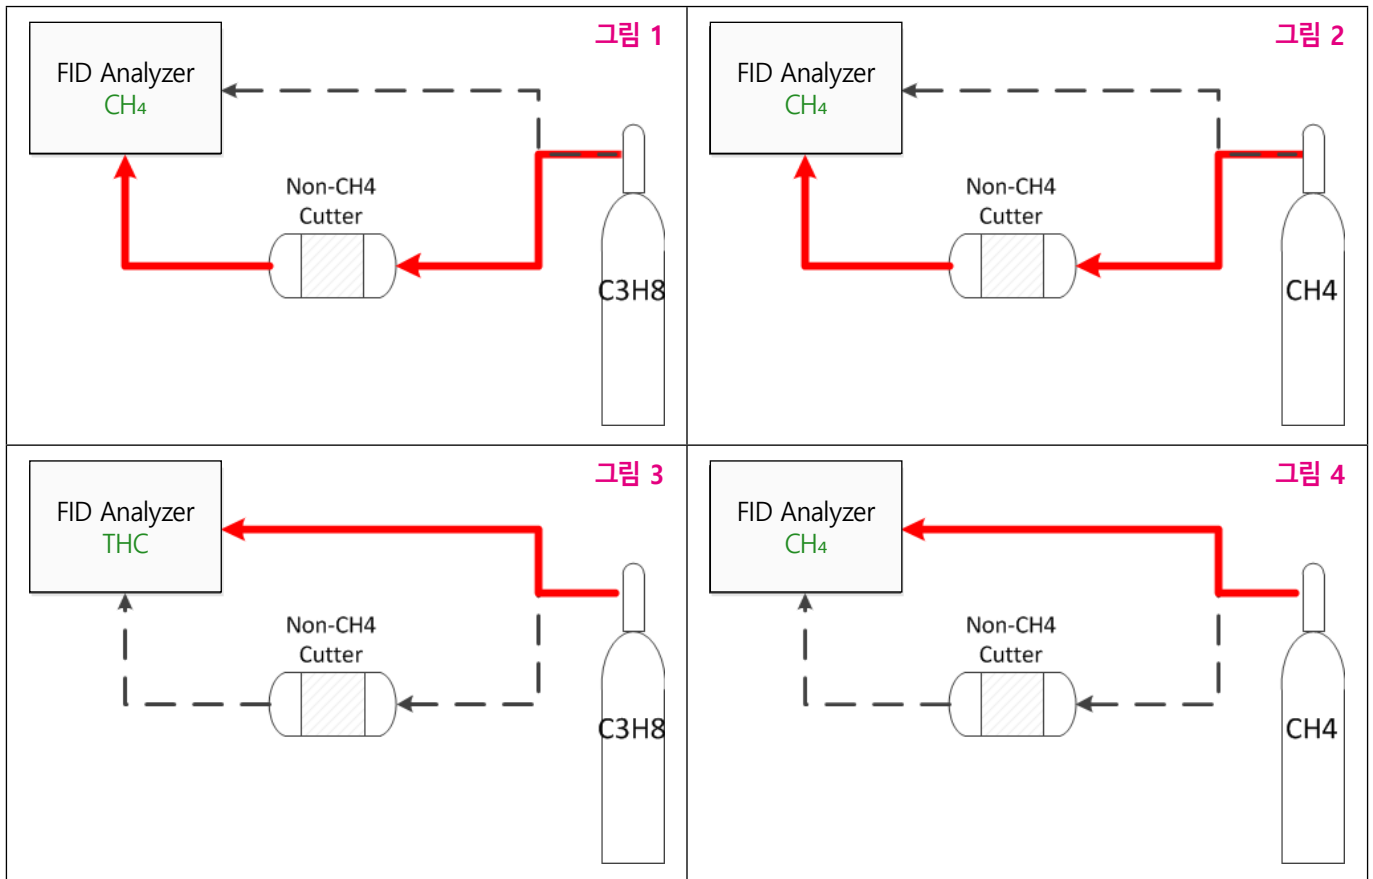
| | |
|---|---|
| 그림 1<br>FID Analyzer<br>$CH_4$<br>Non-CH4<br>Cutter<br>C3H8 | 그림 2<br>FID Analyzer<br>$CH_4$<br>Non-CH4<br>Cutter<br>CH4 |
| 그림 3<br>FID Analyzer<br>THC<br>Non-CH4<br>Cutter<br>C3H8 | 그림 4<br>FID Analyzer<br>$CH_4$<br>Non-CH4<br>Cutter<br>CH4 |